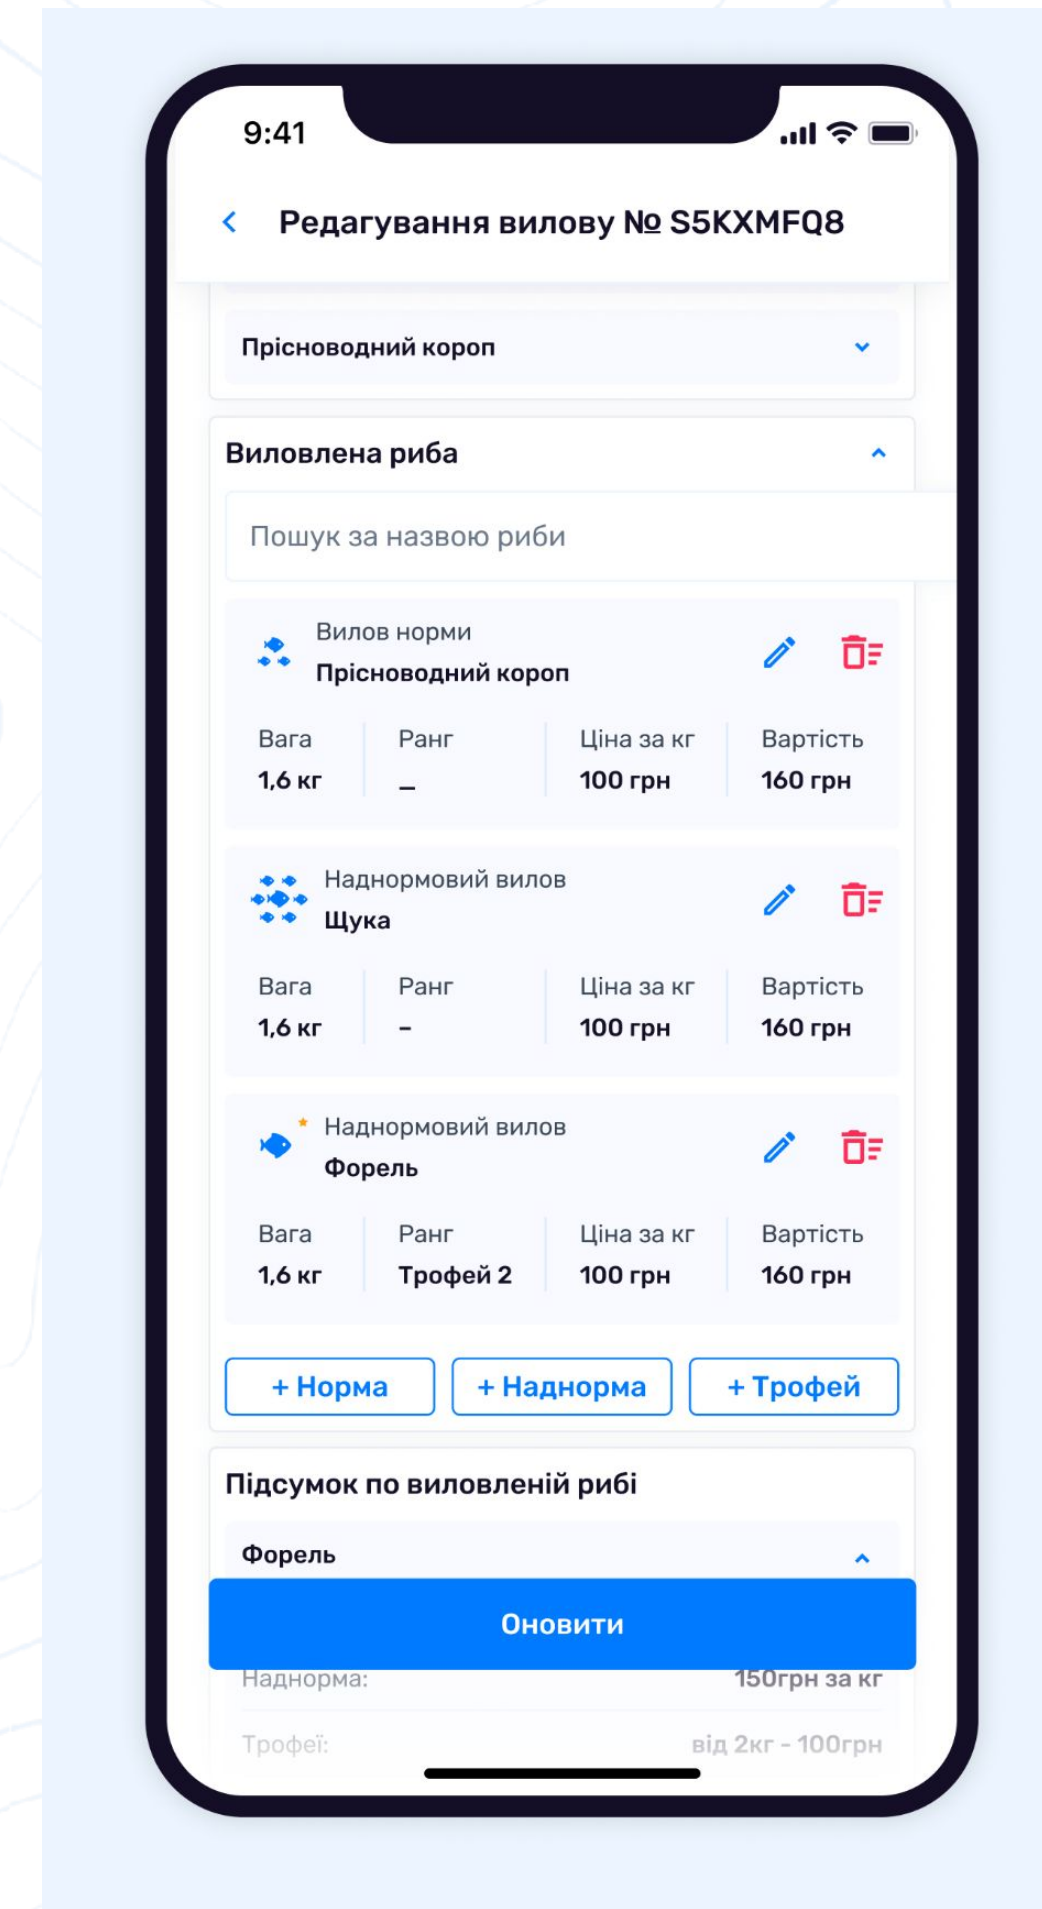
9:41

Редагування вилову № S5KXMFQ8

Прісноводний короп

Виловлена риба

Пошук за назвою риби

Вилов норми
Прісноводний короп

| Вага | Ранг | Ціна за кг | Вартість |
|---|---|---|---|
| 1,6 кг | – | 100 грн | 160 грн |

Наднормовий вилов
Щука

| Вага | Ранг | Ціна за кг | Вартість |
|---|---|---|---|
| 1,6 кг | – | 100 грн | 160 грн |

Наднормовий вилов
Форель

| Вага | Ранг | Ціна за кг | Вартість |
|---|---|---|---|
| 1,6 кг | Трофей 2 | 100 грн | 160 грн |

+ Норма
+ Наднорма
+ Трофей

Підсумок по виловленій рибі

Форель

Оновити

Наднорма: 150грн за кг

Трофеї: від 2кг - 100грн